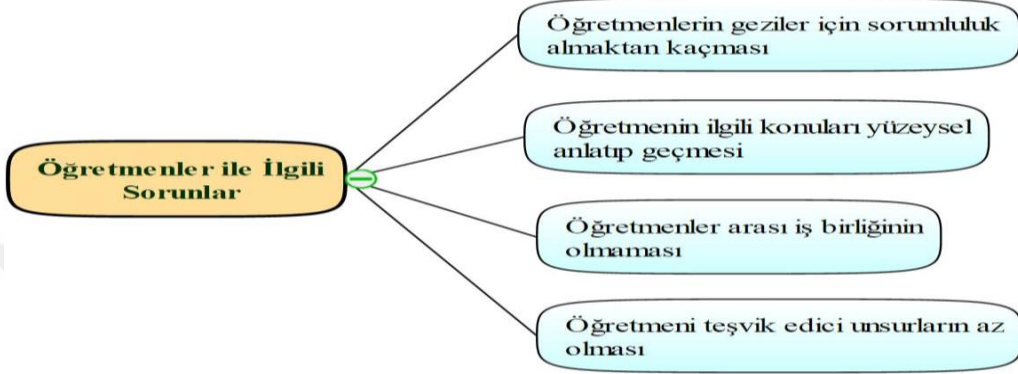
Öğretmenler ile İlgili Sorunlar

Öğretmenlerin geziler için sorumluluk almaktan kaçması

Öğretmenin ilgili konuları yüzeysel anlatıp geçmesi

Öğretmenler arası iş birliğinin olmaması

Öğretmeni teşvik edici unsurların az olması